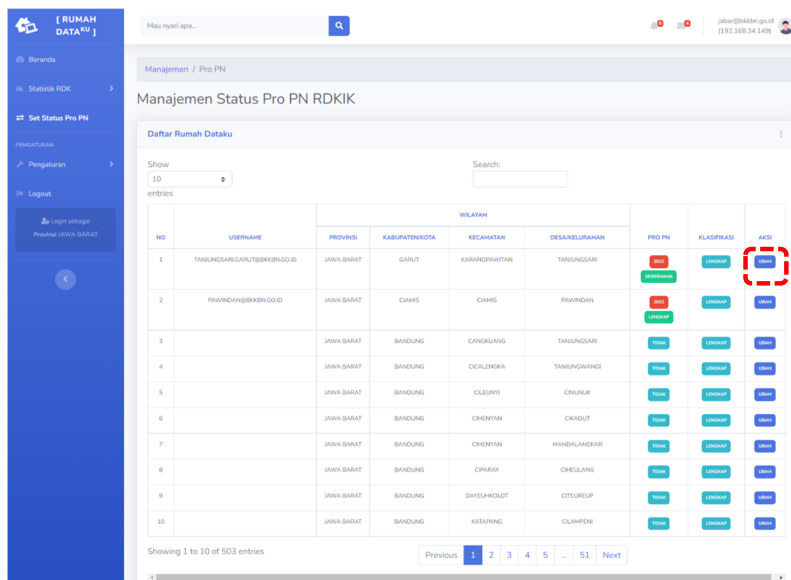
[ RUMAH DATA$^{KU}$ ]

Beranda

Statistik RDK

Set Status Pro PN

PENGATURAN

Pengaturan

Logout

Login sebagai
Provinsi JAWA BARAT

Mau nyari apa...

jabar@bkkbn.go.id
(192.168.34.149)

Manajemen / Pro PN

Manajemen Status Pro PN RDKIK

Daftar Rumah Dataku

Show 10 entries

Search:

| NO | USERNAME | PROVINSI | KABUPATEN/KOTA | KECAMATAN | DESA/KELURAHAN | PRO PN | KLASIFIKASI | AKSI |
|---|---|---|---|---|---|---|---|---|
| | | WILAYAH | | | | | | |
| 1 | TANJUNGSARI.GARUT@BKKBN.GO.ID | JAWA BARAT | GARUT | KARANGPAWITAN | TANJUNGSARI | 2022 SEDERHANA | LENGKAP | UBAH |
| 2 | PAWINDAN@BKKBN.GO.ID | JAWA BARAT | CIAMIS | CIAMIS | PAWINDAN | 2022 LENGKAP | LENGKAP | UBAH |
| 3 | | JAWA BARAT | BANDUNG | CANGKUANG | TANJUNGSARI | TIDAK | LENGKAP | UBAH |
| 4 | | JAWA BARAT | BANDUNG | CICALENGKA | TANJUNGWANGI | TIDAK | LENGKAP | UBAH |
| 5 | | JAWA BARAT | BANDUNG | CILEUNYI | CINUNUK | TIDAK | LENGKAP | UBAH |
| 6 | | JAWA BARAT | BANDUNG | CIMENYAN | CIKADUT | TIDAK | LENGKAP | UBAH |
| 7 | | JAWA BARAT | BANDUNG | CIMENYAN | MANDALAMEKAR | TIDAK | LENGKAP | UBAH |
| 8 | | JAWA BARAT | BANDUNG | CIPARAY | CIHEULANG | TIDAK | LENGKAP | UBAH |
| 9 | | JAWA BARAT | BANDUNG | DAYEUHKOLOT | CITEUREUP | TIDAK | LENGKAP | UBAH |
| 10 | | JAWA BARAT | BANDUNG | KATAPANG | CILAMPENI | TIDAK | LENGKAP | UBAH |

Showing 1 to 10 of 503 entries

Previous 1 2 3 4 5 ... 51 Next